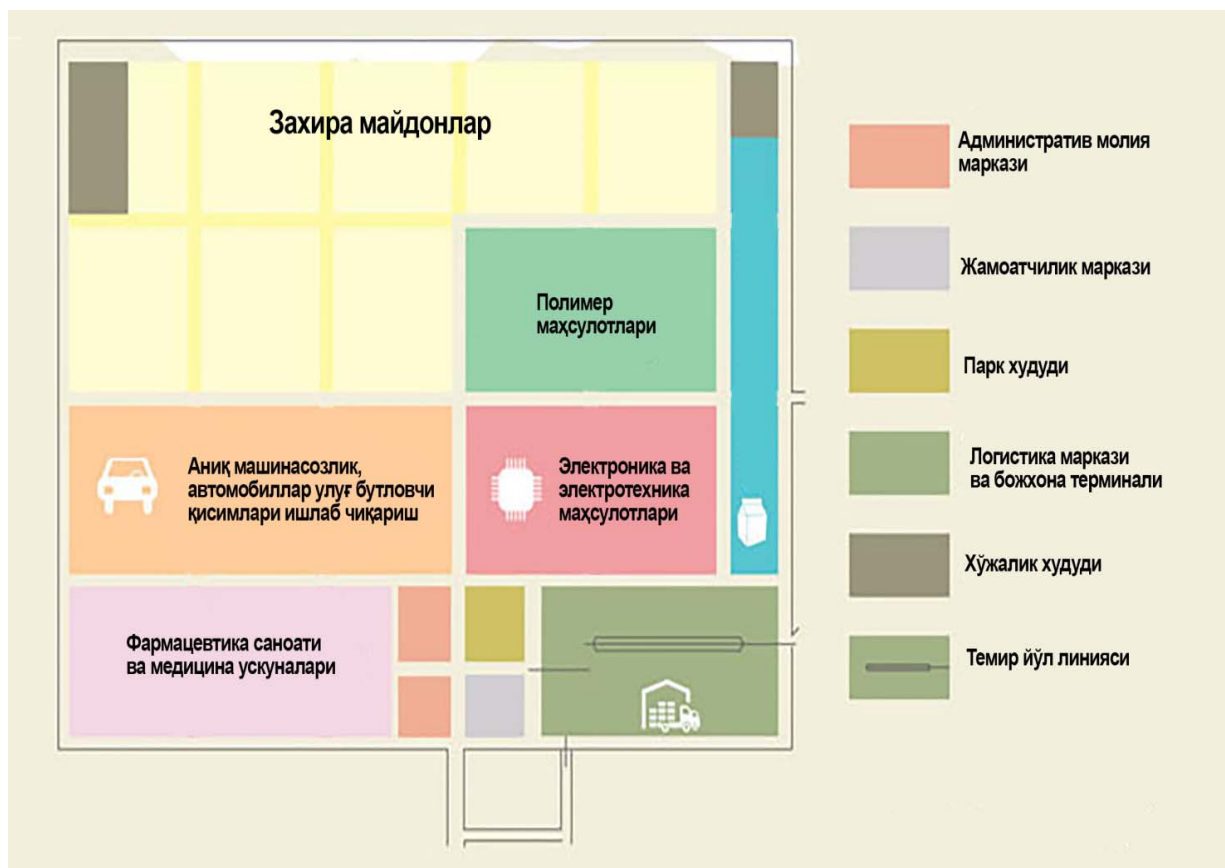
Захира майдонлар

Полимер маҳсулотлари

Аниқ машинасозлик, автомобиллар улуғ бутловчи қисимлари ишлаб чиқариш

Электроника ва электротехника маҳсулотлари

Фармацевтика саноати ва медицина ускуналари

Административ молия маркази

Жамоатчилик маркази

Парк худуди

Логистика маркази ва божхона терминали

Хўжалик худуди

Темир йўл линияси